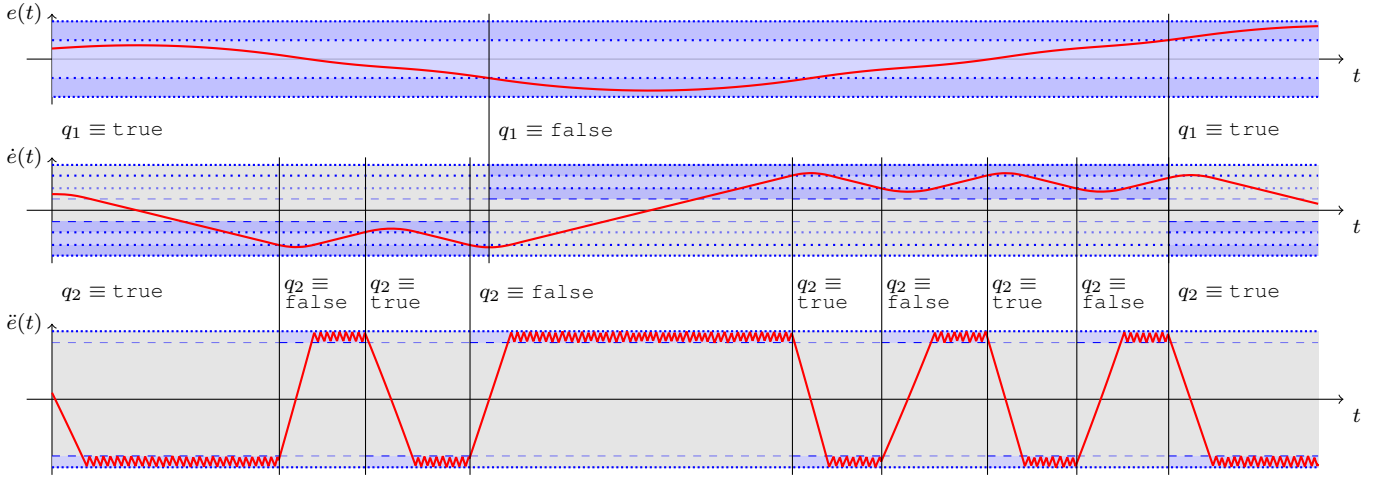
$e(t)$

$t$

$q_1 \equiv$ true

$q_1 \equiv$ false

$q_1 \equiv$ true

$\dot{e}(t)$

$t$

$q_2 \equiv$ true

$q_2 \equiv$ false

$q_2 \equiv$ true

$q_2 \equiv$ false

$q_2 \equiv$ true

$q_2 \equiv$ false

$q_2 \equiv$ true

$q_2 \equiv$ false

$q_2 \equiv$ true

$\ddot{e}(t)$

$t$